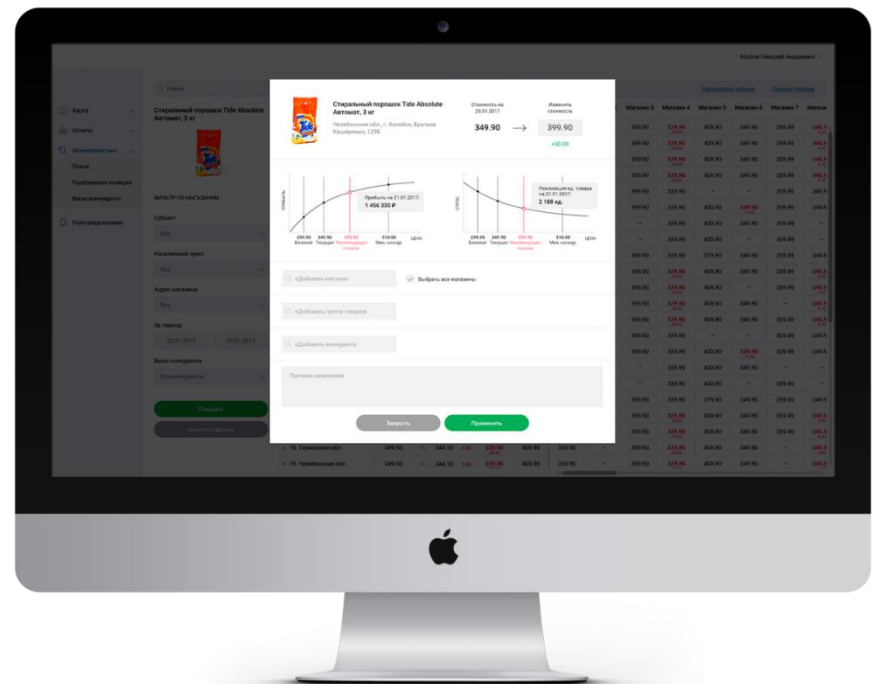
Козлов Николай Андреевич

Поиск

Карта

Отчеты

Мониторинг цен

Поиск

Проблемные позиции

Ваши конкуренты

Уведомления

Стиральный порошок Tide Absolute Автомат, 3 кг

ФИЛЬТР ПО МАГАЗИНАМ

Субъект

Все

Населенный пункт

Все

Адрес магазина

Все

За период

22.01.2017

29.01.2017

Ваши конкуренты

Все конкуренты

Показать

Очистить фильтр

Стиральный порошок Tide Absolute Автомат, 3 кг

Челябинская обл., г. Копейск, Братьев Кашириных, 120Б

Стоимость на 28.01.2017

349.90

Изменить стоимость

399.90

+50.00

Прибыль на 21.01.2017:
1 456 330 ₽

Реализация ед. товара на 21.01.2017:
2 188 ед.

299.90 Базовая
349.90 Текущая
389.90 Рекомендуемая позиция
510.00 Мин. конкур.
Цена

+Добавить магазин

Выбрать все магазины

+Добавить группу товаров

+Добавить конкурента

Причина изменения

Закрыть

Применить

Магазин 2 Магазин 4 Магазин 5 Магазин 6 Магазин 7 Магазин

14. Тюменская обл.

15. Челябинская обл.